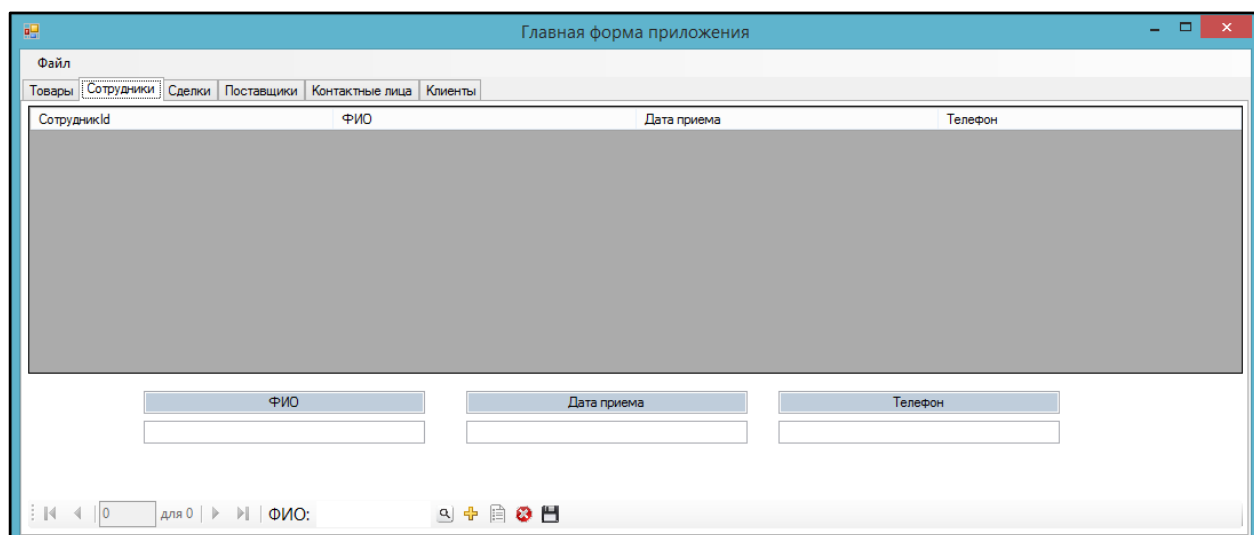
Главная форма приложения

Файл

Товары | Сотрудники | Сделки | Поставщики | Контактные лица | Клиенты

| СотрудникId | ФИО | Дата приема | Телефон |
|---|---|---|---|

ФИО

Дата приема

Телефон

0 для 0 ФИО: